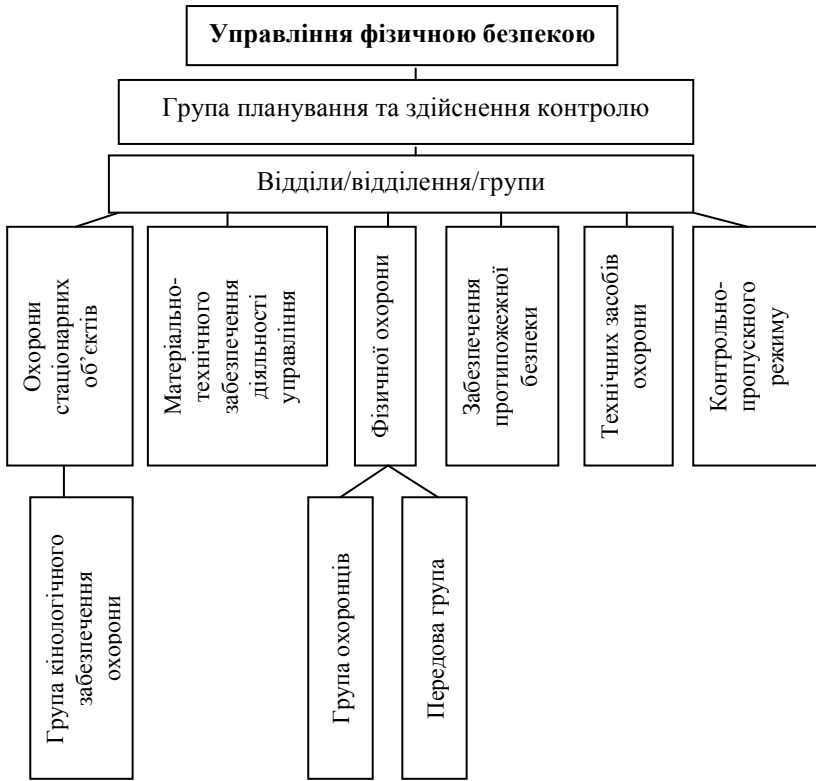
**Управління фізичною безпекою**

Група планування та здійснення контролю

Відділи/відділення/групи

Охорони стаціонарних об'єктів

Матеріально-технічного забезпечення діяльності управління

Фізичної охорони

Забезпечення протипожежної безпеки

Технічних засобів охорони

Контрольно-пропускного режиму

Група кінологічного забезпечення охорони

Група охоронців

Передова група